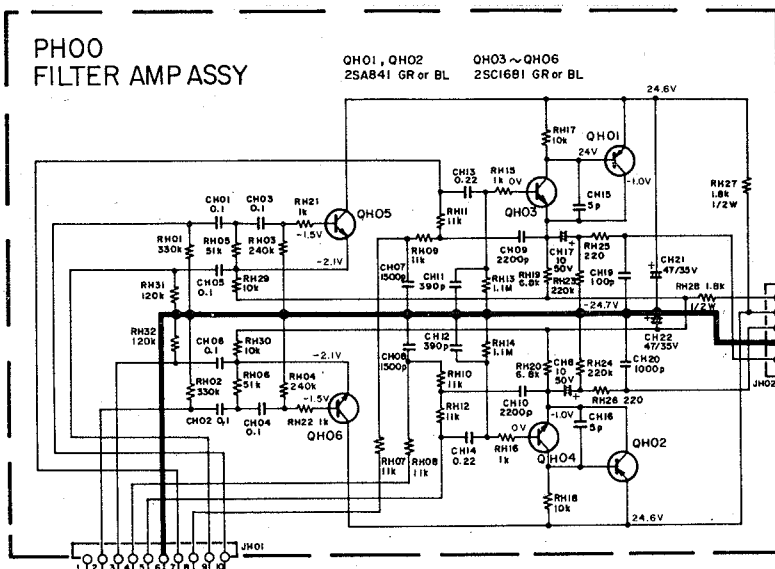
PHOO
FILTER AMP ASSY

QHO1, QHO2
2SA841 GR or BL

QHO3 ~ QHO6
2SC1681 GR or BL

24.6V

RH17
10k

QHO1

24V

-1.0V

RH27
1.8k
1/2W

CH13
0.22

RH15
1k 0V

QHO3

CH15
5p

CHO1
0.1

CHO3
0.1

RH21
1k

-1.5V

QHO5

RH11
11k

RHO1
330k

RHO5
51k

RHO3
240k

-2.1V

RH29
10k

CHO5
0.1

RHO9
11k

CHO9
2200p

CH17
10
50V

RH25
220

RH31
120k

CHO7
1500p

CH11
390p

RH13
1.1M

RH19
6.8k

RH23
220k

CH19
100p

CH21
47/35V

RH28 1.8k
1/2W

-24.7V

RH32
120k

CHO8
0.1

RH30
10k

-2.1V

CH12
390p

RH14
1.1M

CH22
47/35V

CH20
1000p

CHO6
1500p

RHO6
51k

RHO4
240k

RHO2
330k

-1.5V

RH10
11k

RH20
6.8k

CH18
10
50V

RH24
220k

JHO2

CHO2 0.1

CHO4
0.1

RH22 1k

QHO6

RH12
11k

CH10
2200p

RH26 220

-1.0V

CH16
5p

0V

QHO2

CH14
0.22

RH16
1k

QHO4

RHO7
11k

RHO8
11k

RH18
10k

24.6V

JHO1

1 2 3 4 5 6 7 8 9 10